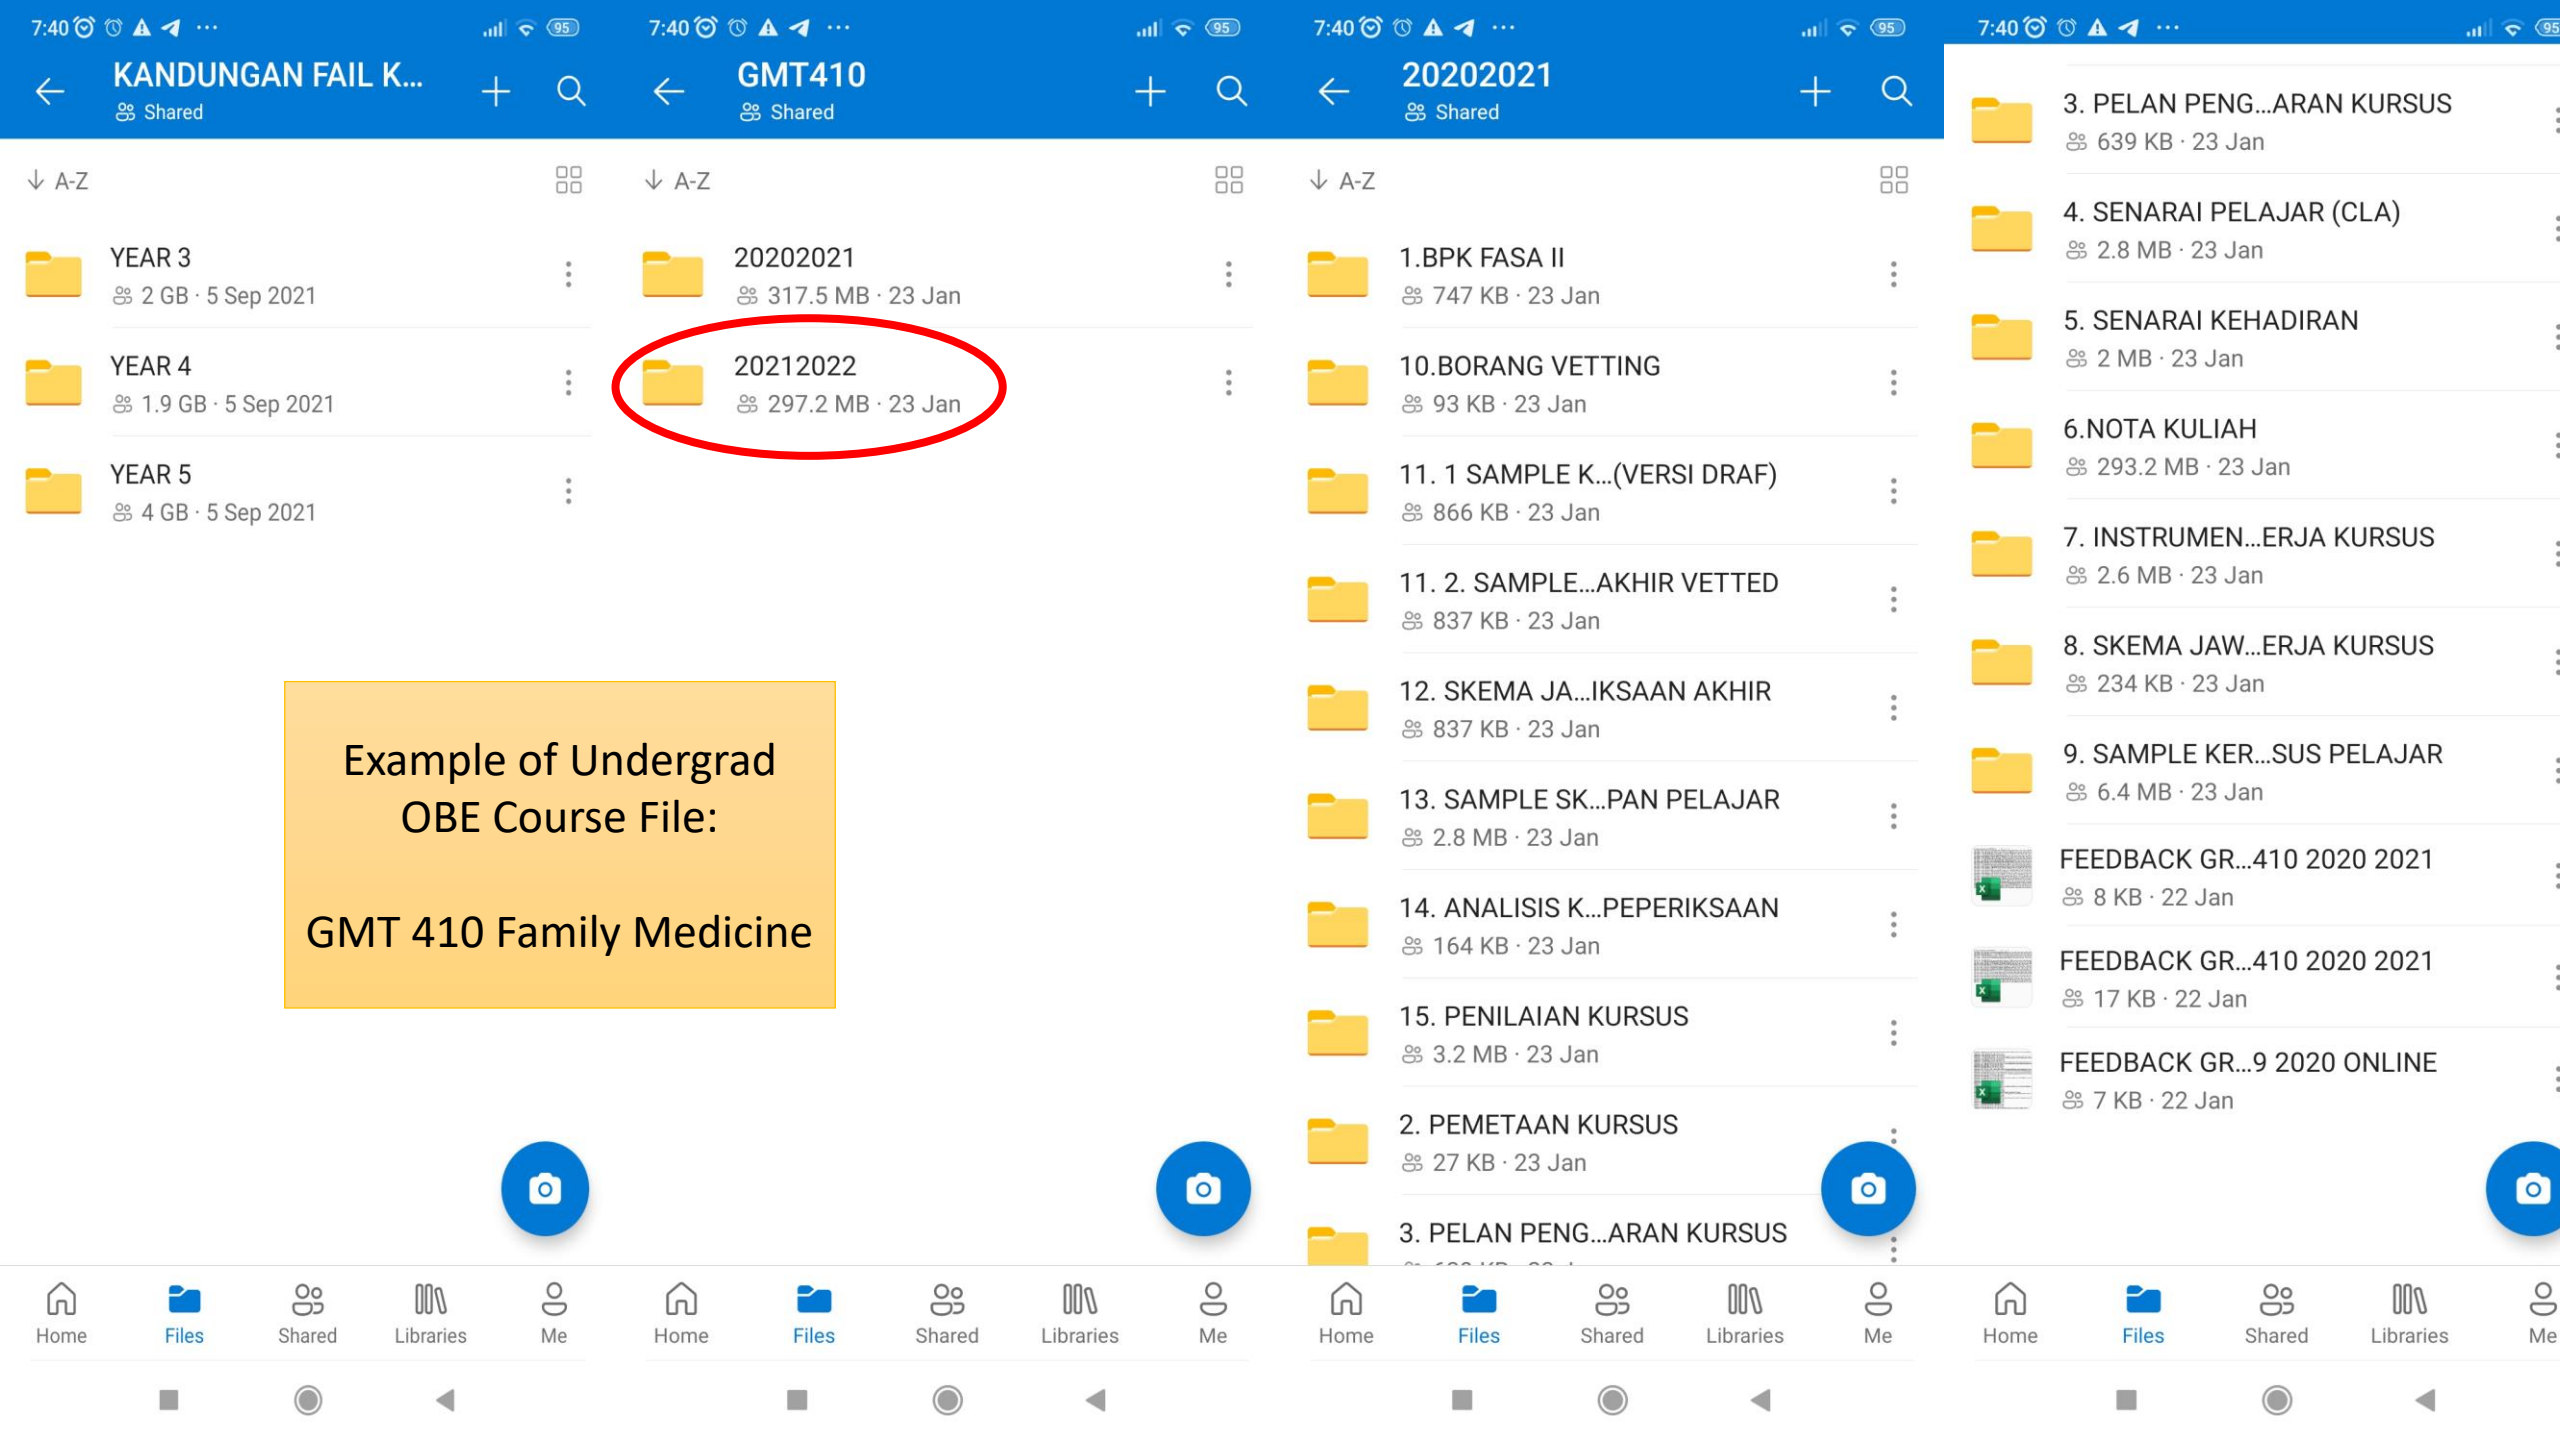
7:40 95

KANDUNGAN FAIL K...
Shared

A-Z

YEAR 3
2 GB · 5 Sep 2021

YEAR 4
1.9 GB · 5 Sep 2021

YEAR 5
4 GB · 5 Sep 2021

Home Files Shared Libraries Me

7:40 95

GMT410
Shared

A-Z

20202021
317.5 MB · 23 Jan

20212022
297.2 MB · 23 Jan

Home Files Shared Libraries Me

Example of Undergrad OBE Course File:

GMT 410 Family Medicine

7:40 95

20202021
Shared

A-Z

1.BPK FASA II
747 KB · 23 Jan

10.BORANG VETTING
93 KB · 23 Jan

11. 1 SAMPLE K...(VERSI DRAF)
866 KB · 23 Jan

11. 2. SAMPLE...AKHIR VETTED
837 KB · 23 Jan

12. SKEMA JA...IKSAAN AKHIR
837 KB · 23 Jan

13. SAMPLE SK...PAN PELAJAR
2.8 MB · 23 Jan

14. ANALISIS K...PEPERIKSAAN
164 KB · 23 Jan

15. PENILAIAN KURSUS
3.2 MB · 23 Jan

2. PEMETAAN KURSUS
27 KB · 23 Jan

3. PELAN PENG...ARAN KURSUS
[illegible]

Home Files Shared Libraries Me

7:40 95

3. PELAN PENG...ARAN KURSUS
639 KB · 23 Jan

4. SENARAI PELAJAR (CLA)
2.8 MB · 23 Jan

5. SENARAI KEHADIRAN
2 MB · 23 Jan

6.NOTA KULIAH
293.2 MB · 23 Jan

7. INSTRUMEN...ERJA KURSUS
2.6 MB · 23 Jan

8. SKEMA JAW...ERJA KURSUS
234 KB · 23 Jan

9. SAMPLE KER...SUS PELAJAR
6.4 MB · 23 Jan

FEEDBACK GR...410 2020 2021
8 KB · 22 Jan

FEEDBACK GR...410 2020 2021
17 KB · 22 Jan

FEEDBACK GR...9 2020 ONLINE
7 KB · 22 Jan

Home Files Shared Libraries Me